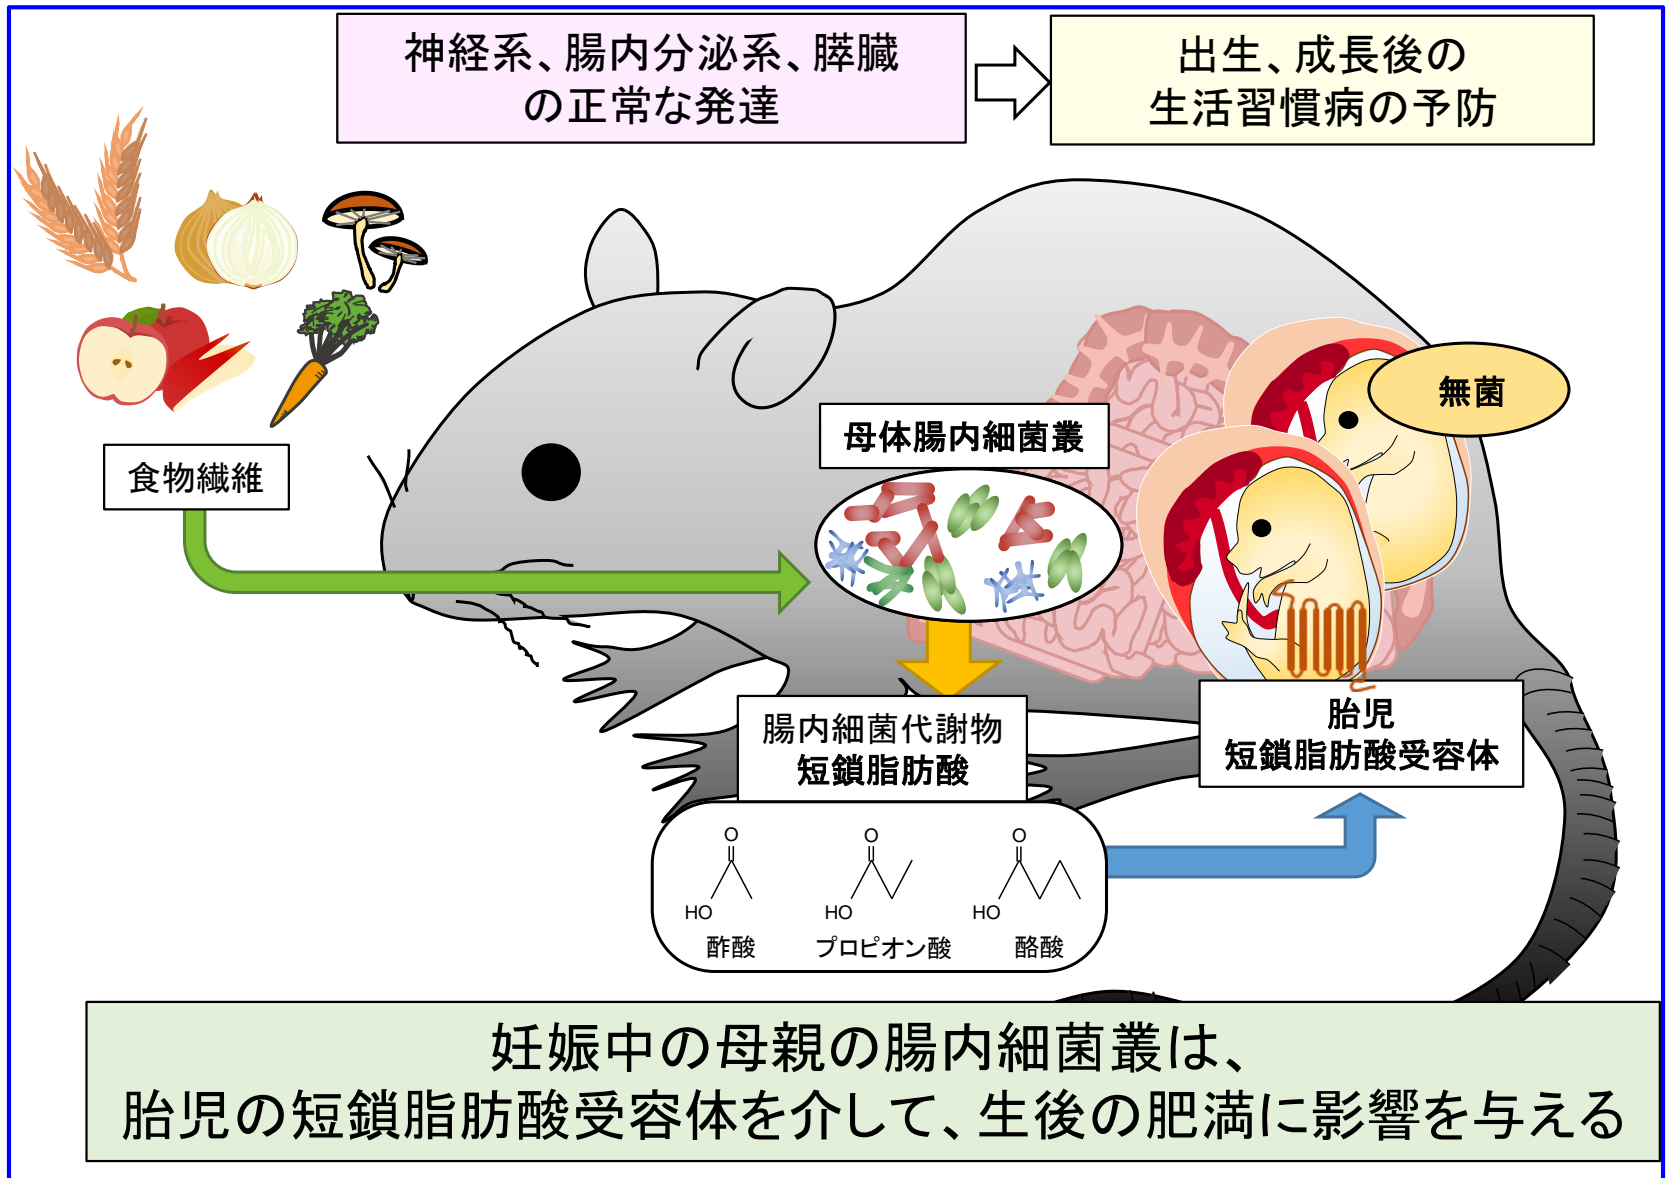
神経系、腸内分泌系、膵臓の正常な発達

出生、成長後の生活習慣病の予防

無菌

母体腸内細菌叢

食物繊維

腸内細菌代謝物
短鎖脂肪酸

胎児
短鎖脂肪酸受容体

O
HO
酢酸

O
HO
プロピオン酸

O
HO
酪酸

妊娠中の母親の腸内細菌叢は、
胎児の短鎖脂肪酸受容体を介して、生後の肥満に影響を与える